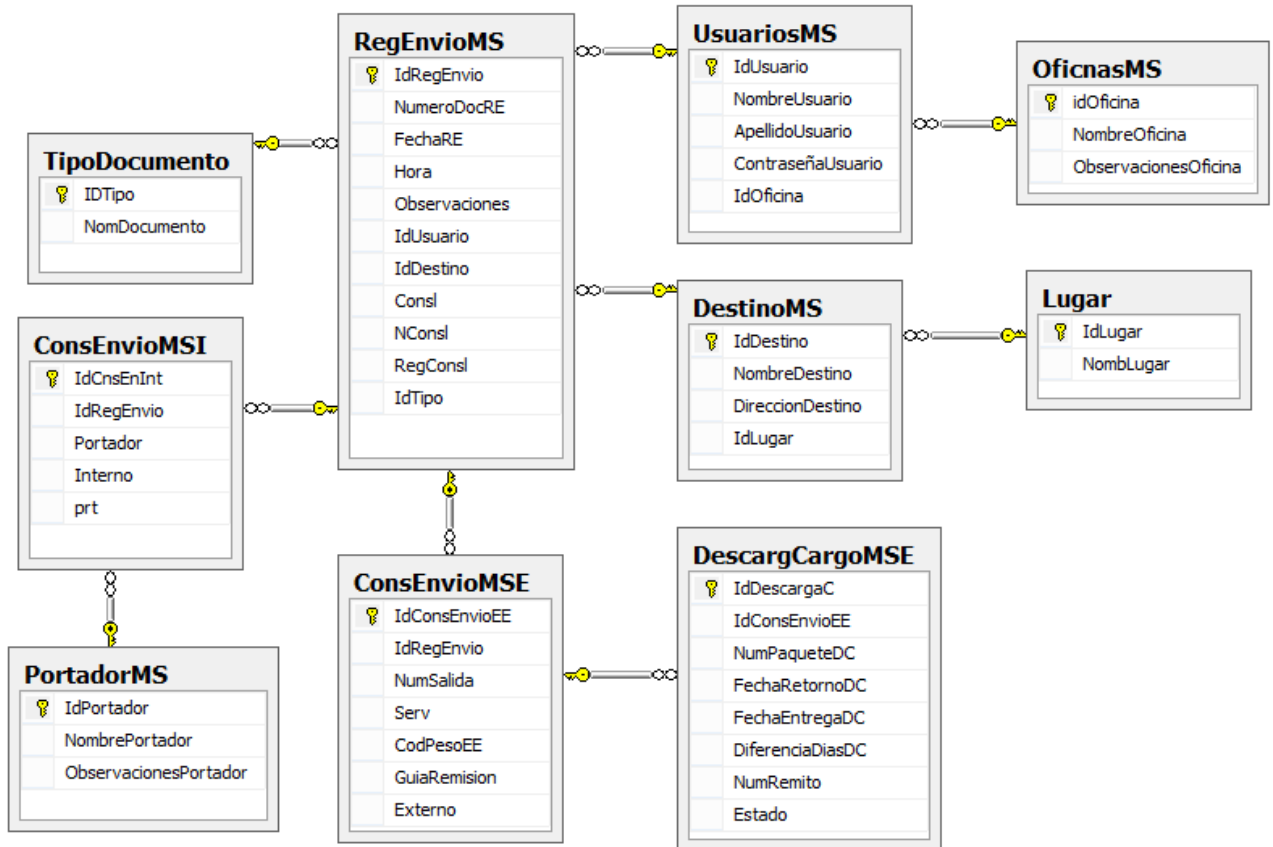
RegEnvioMS
IdRegEnvio
NumeroDocRE
FechaRE
Hora
Observaciones
IdUsuario
IdDestino
Consl
NConsl
RegConsl
IdTipo

UsuariosMS
IdUsuario
NombreUsuario
ApellidoUsuario
ContraseñaUsuario
IdOficina

OficnasMS
idOficina
NombreOficina
ObservacionesOficina

TipoDocumento
IDTipo
NomDocumento

ConsEnvioMSI
IdCnsEnInt
IdRegEnvio
Portador
Interno
prt

DestinoMS
IdDestino
NombreDestino
DireccionDestino
IdLugar

Lugar
IdLugar
NombLugar

ConsEnvioMSE
IdConsEnvioEE
IdRegEnvio
NumSalida
Serv
CodPesoEE
GuiaRemision
Externo

DescargCargoMSE
IdDescargaC
IdConsEnvioEE
NumPaqueteDC
FechaRetornoDC
FechaEntregaDC
DiferenciaDiasDC
NumRemito
Estado

PortadorMS
IdPortador
NombrePortador
ObservacionesPortador